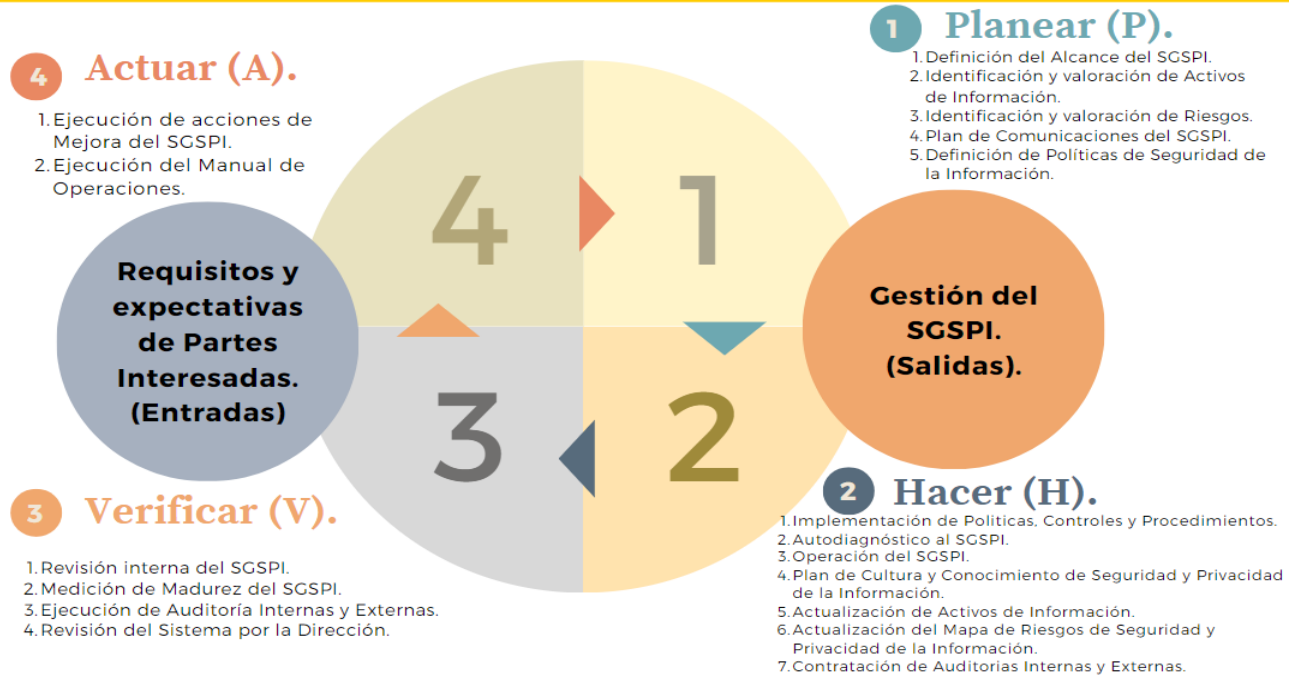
1 Planear (P).

1. Definición del Alcance del SGSPI.
2. Identificación y valoración de Activos de Información.
3. Identificación y valoración de Riesgos.
4. Plan de Comunicaciones del SGSPI.
5. Definición de Políticas de Seguridad de la Información.

4 Actuar (A).

1. Ejecución de acciones de Mejora del SGSPI.
2. Ejecución del Manual de Operaciones.

4

1

Requisitos y expectativas de Partes Interesadas. (Entradas)

Gestión del SGSPI. (Salidas).

3

2

3 Verificar (V).

1. Revisión interna del SGSPI.
2. Medición de Madurez del SGSPI.
3. Ejecución de Auditoría Internas y Externas.
4. Revisión del Sistema por la Dirección.

2 Hacer (H).

1. Implementación de Politicas, Controles y Procedimientos.
2. Autodiagnóstico al SGSPI.
3. Operación del SGSPI.
4. Plan de Cultura y Conocimiento de Seguridad y Privacidad de la Información.
5. Actualización de Activos de Información.
6. Actualización del Mapa de Riesgos de Seguridad y Privacidad de la Información.
7. Contratación de Auditorias Internas y Externas.